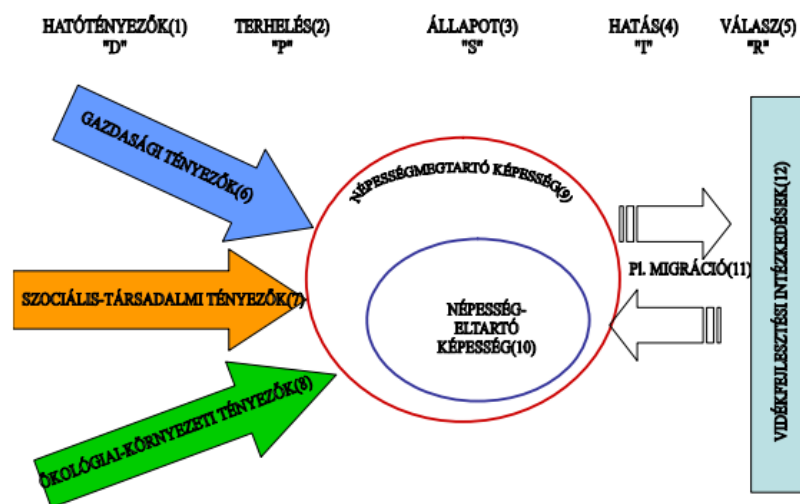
HATÓTÉNYEZŐK(1) "D"

TERHELÉS(2) "P"

ÁLLAPOT(3) "S"

HATÁS(4) "I"

VÁLASZ(5) "R"

GAZDASÁGI TÉNYEZŐK(6)

SZOCIÁLIS-TÁRSADALMI TÉNYEZŐK(7)

ÖKOLÓGIAI-KÖRNYEZETI TÉNYEZŐK(8)

NÉPESSÉGMEGTARTÓ KÉPESSÉG(9)

NÉPESSÉG-ELTARTÓ KÉPESSÉG(10)

Pl. MIGRÁCIÓ(11)

VIDÉKFEJLESZTÉSI INTÉZKEDÉSEK(12)